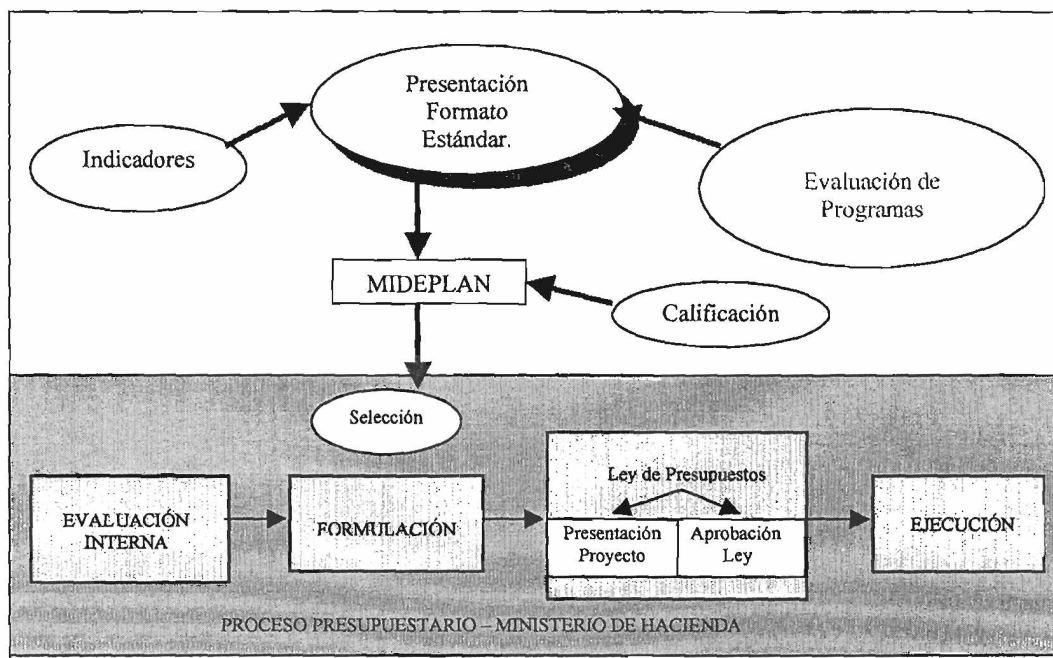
Presentación Formato Estándar.

Indicadores

Evaluación de Programas

MIDEPLAN

Calificación

Selección

EVALUACIÓN INTERNA

FORMULACIÓN

Ley de Presupuestos

Presentación Proyecto

Aprobación Ley

EJECUCIÓN

PROCESO PRESUPUESTARIO – MINISTERIO DE HACIENDA